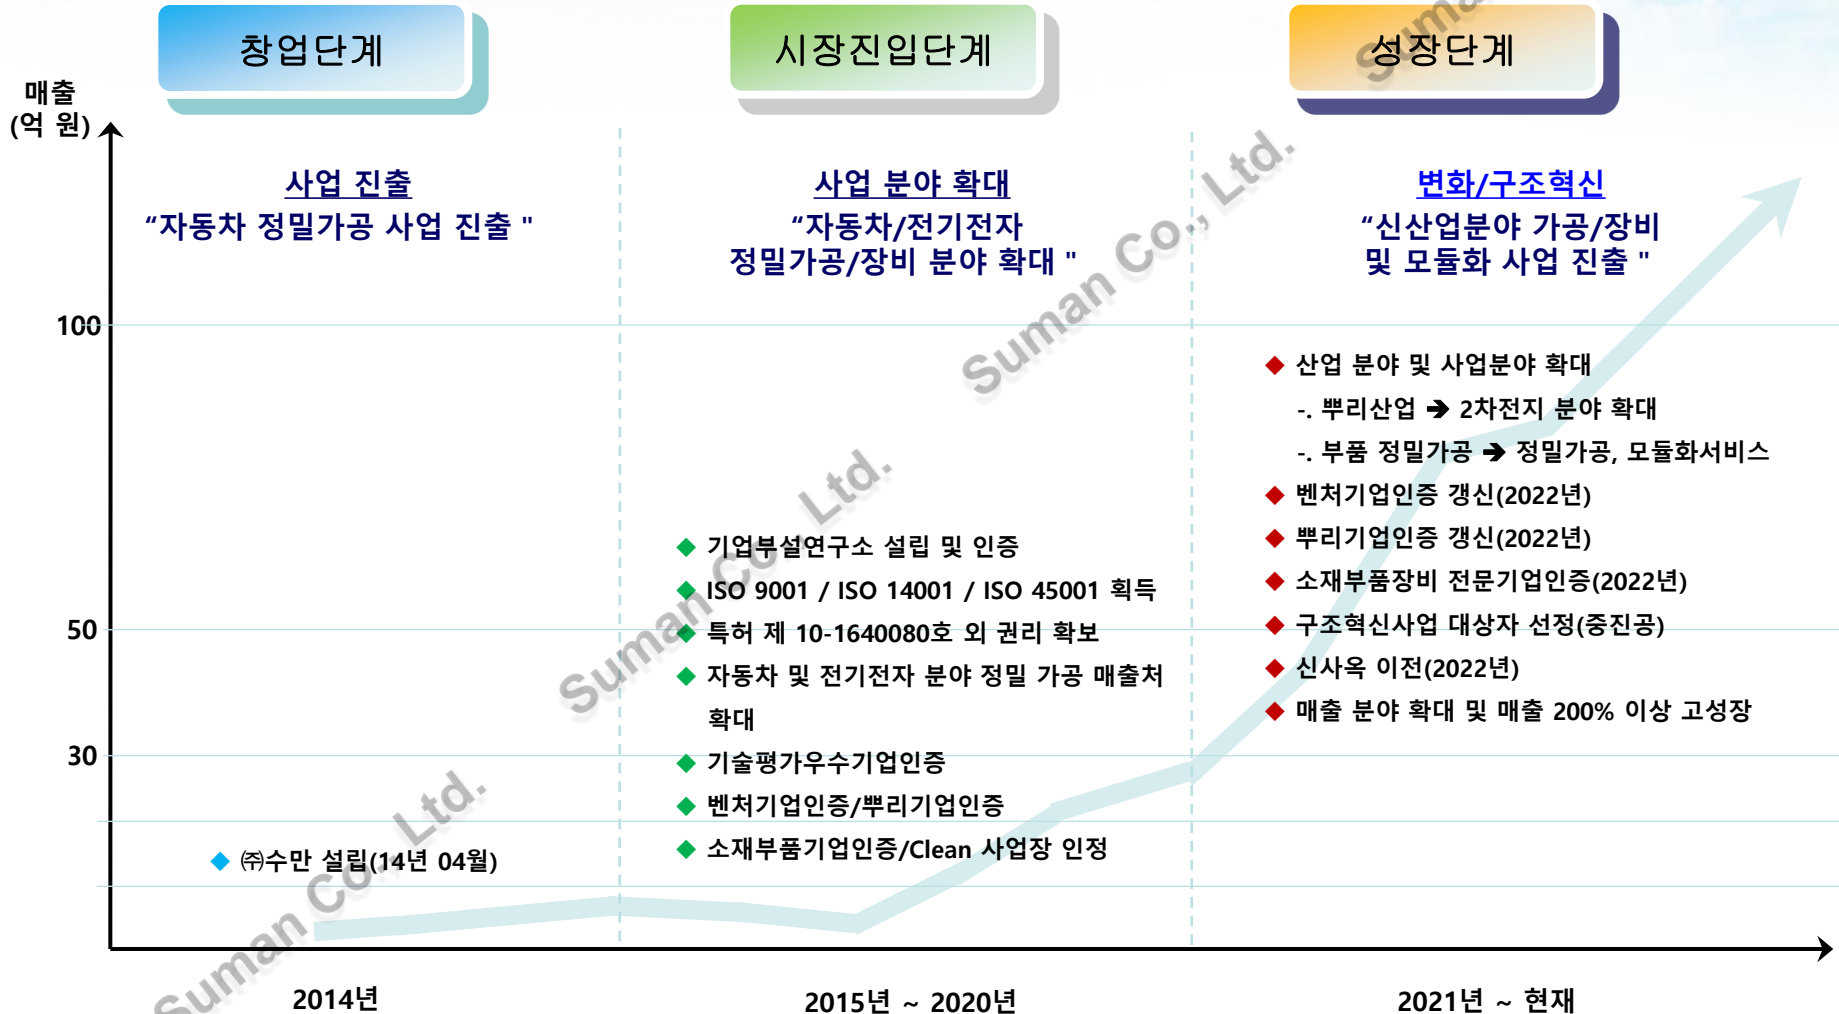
창업단계

시장진입단계

성장단계

매출
(억 원)

사업 진출
“자동차 정밀가공 사업 진출 "

사업 분야 확대
“자동차/전기전자 정밀가공/장비 분야 확대 "

변화/구조혁신
“신산업분야 가공/장비 및 모듈화 사업 진출 "

100

◆ 산업 분야 및 사업분야 확대
-. 뿌리산업 ➔ 2차전지 분야 확대
-. 부품 정밀가공 ➔ 정밀가공, 모듈화서비스
◆ 벤처기업인증 갱신(2022년)
◆ 뿌리기업인증 갱신(2022년)
◆ 소재부품장비 전문기업인증(2022년)
◆ 구조혁신사업 대상자 선정(중진공)
◆ 신사옥 이전(2022년)
◆ 매출 분야 확대 및 매출 200% 이상 고성장

◆ 기업부설연구소 설립 및 인증
◆ ISO 9001 / ISO 14001 / ISO 45001 획득
◆ 특허 제 10-1640080호 외 권리 확보
◆ 자동차 및 전기전자 분야 정밀 가공 매출처 확대
◆ 기술평가우수기업인증
◆ 벤처기업인증/뿌리기업인증
◆ 소재부품기업인증/Clean 사업장 인정

50

30

◆ ㈜수만 설립(14년 04월)

2014년

2015년 ~ 2020년

2021년 ~ 현재

Suman Co., Ltd.
Suman Co., Ltd.
Suman Co., Ltd.
Suma